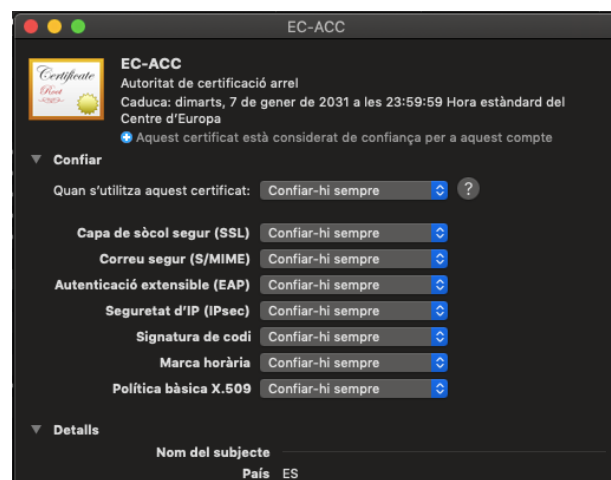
EC-ACC

Certificate
Root

EC-ACC
Autoritat de certificació arrel
Caduca: dimarts, 7 de gener de 2031 a les 23:59:59 Hora estàndard del Centre d'Europa
Aquest certificat està considerat de confiança per a aquest compte

Confiar

Quan s'utilitza aquest certificat: Confiar-hi sempre ?

Capa de sòcol segur (SSL) Confiar-hi sempre
Correu segur (S/MIME) Confiar-hi sempre
Autenticació extensible (EAP) Confiar-hi sempre
Seguretat d'IP (IPsec) Confiar-hi sempre
Signatura de codi Confiar-hi sempre
Marca horària Confiar-hi sempre
Política bàsica X.509 Confiar-hi sempre

Detalls

Nom del subjecte
País ES